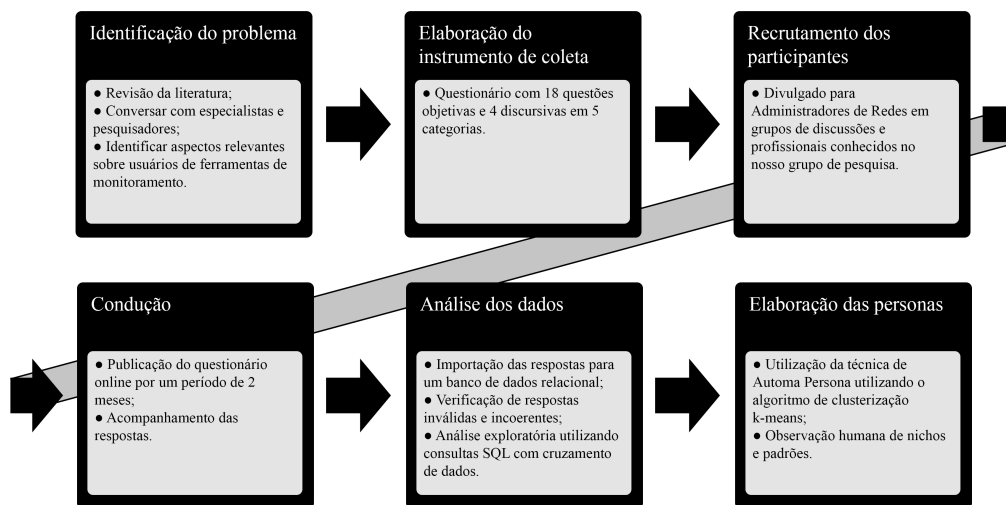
Identificação do problema

● Revisão da literatura;
● Conversar com especialistas e pesquisadores;
● Identificar aspectos relevantes sobre usuários de ferramentas de monitoramento.

Elaboração do instrumento de coleta

● Questionário com 18 questões objetivas e 4 discursivas em 5 categorias.

Recrutamento dos participantes

● Divulgado para Administradores de Redes em grupos de discussões e profissionais conhecidos no nosso grupo de pesquisa.

Condução

● Publicação do questionário online por um período de 2 meses;
● Acompanhamento das respostas.

Análise dos dados

● Importação das respostas para um banco de dados relacional;
● Verificação de respostas inválidas e incoerentes;
● Análise exploratória utilizando consultas SQL com cruzamento de dados.

Elaboração das personas

● Utilização da técnica de Automa Persona utilizando o algoritmo de clusterização k-means;
● Observação humana de nichos e padrões.